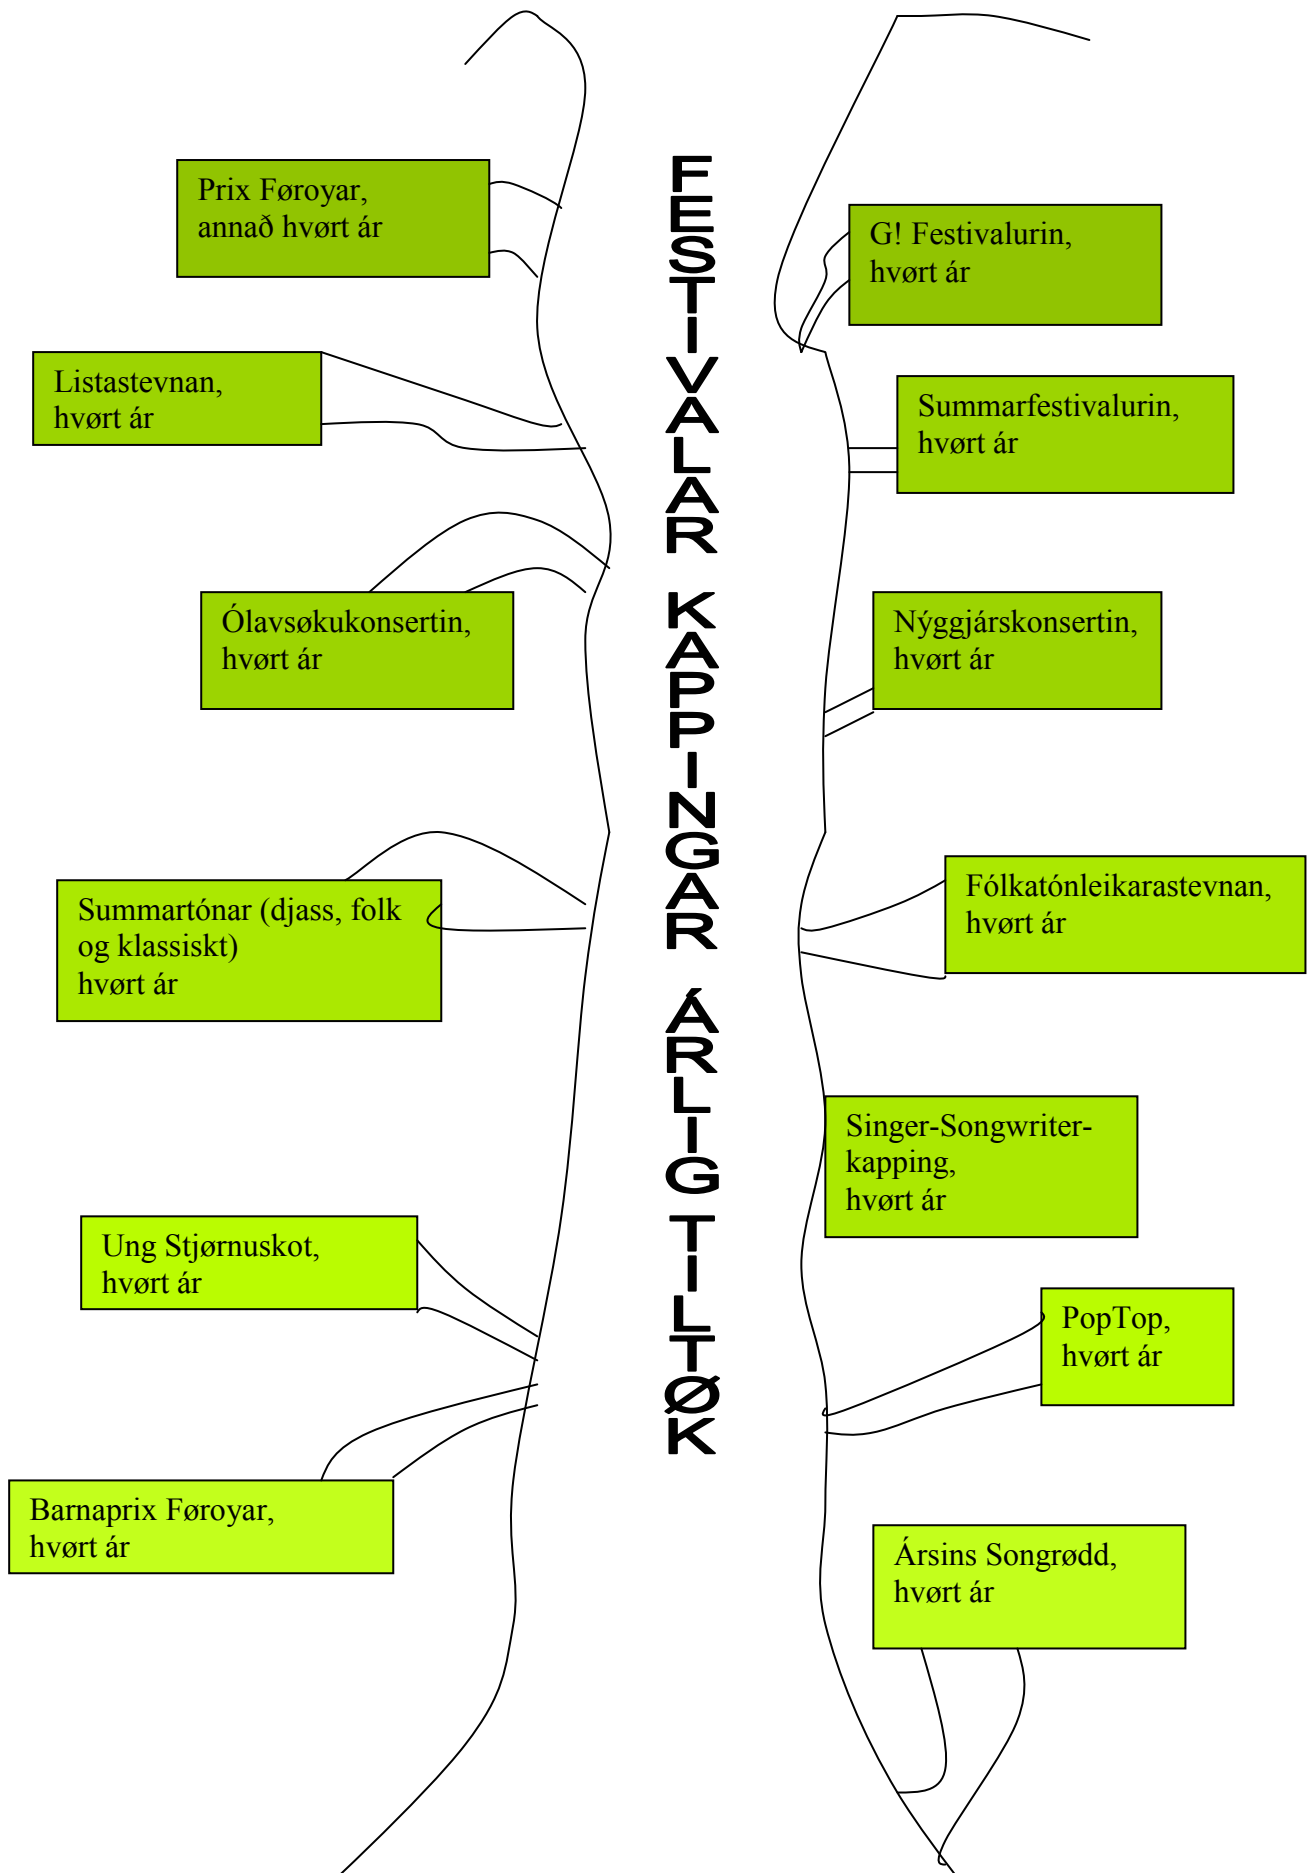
FESTIVALAR KAPPINGAR ÁRLIG TILTØK

Prix Føroyar, annað hvørt ár

G! Festivalurin, hvørt ár

Listastevnan, hvørt ár

Summarfestivalurin, hvørt ár

Ólavsøkukonsertin, hvørt ár

Nýggjárskonsertin, hvørt ár

Summartónar (djass, folk og klassiskt) hvørt ár

Fólkatónleikarastevnan, hvørt ár

Singer-Songwriter-kapping, hvørt ár

Ung Stjørnuskot, hvørt ár

PopTop, hvørt ár

Barnaprix Føroyar, hvørt ár

Ársins Songrødd, hvørt ár